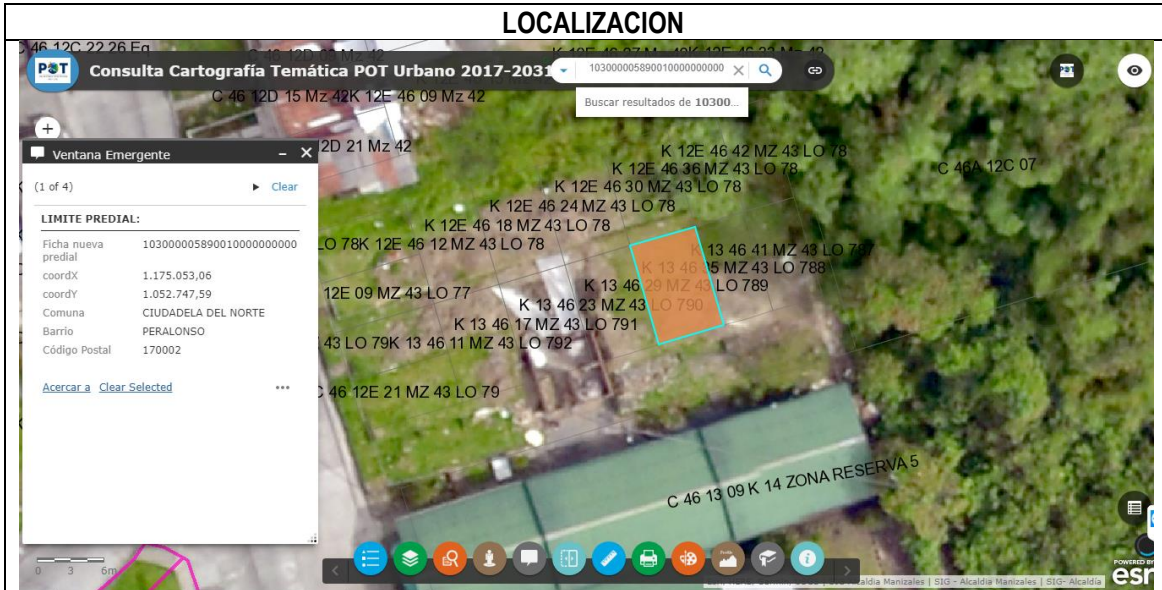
LOCALIZACION

C 46 12C 22 26 Eq

POT

Consulta Cartografía Temática POT Urbano 2017-2031

103000005890010000000000

Buscar resultados de 10300...

C 46 12D 15 Mz 42K 12E 46 09 Mz 42

2D 21 Mz 42

Ventana Emergente

(1 of 4)

Clear

LIMITE PREDIAL:

| Ficha nueva predial | 103000005890010000000000 |
|---|---|
| coordX | 1.175.053,06 |
| coordY | 1.052.747,59 |
| Comuna | CIUDADELA DEL NORTE |
| Barrio | PERALONSO |
| Código Postal | 170002 |

Acercar a Clear Selected

K 12E 46 42 MZ 43 LO 78

K 12E 46 36 MZ 43 LO 78

C 46A 12C 07

K 12E 46 30 MZ 43 LO 78

K 12E 46 24 MZ 43 LO 78

K 12E 46 18 MZ 43 LO 78

LO 78K 12E 46 12 MZ 43 LO 78

K 13 46 41 MZ 43 LO 787

K 13 46 35 MZ 43 LO 788

12E 09 MZ 43 LO 77

K 13 46 29 MZ 43 LO 789

K 13 46 23 MZ 43 LO 790

K 13 46 17 MZ 43 LO 791

43 LO 79K 13 46 11 MZ 43 LO 792

C 46 12E 21 MZ 43 LO 79

C 46 13 09 K 14 ZONA RESERVA 5

0 3 6m

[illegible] Alcaldia Manizales | SIG - Alcaldia Manizales | SIG- Alcaldia

POWERED BY esri